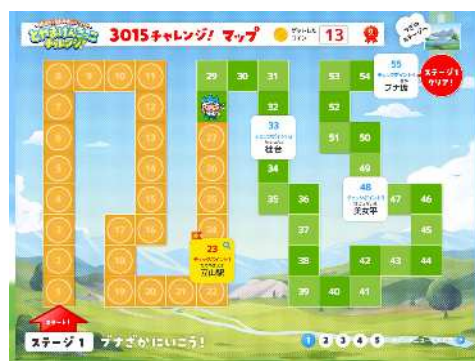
3015チャレンジ! マップ

13

29 30 31 53 54

32 52

33

51 50

49

34

35 36 48 47 46

37 45

38 42 43 44

39 40 41

23

立山駅

55

ブナ坂

ステージ1 クリア!

ステージ 1 ブナざかにいこう!

1 2 3 4 5

スタート